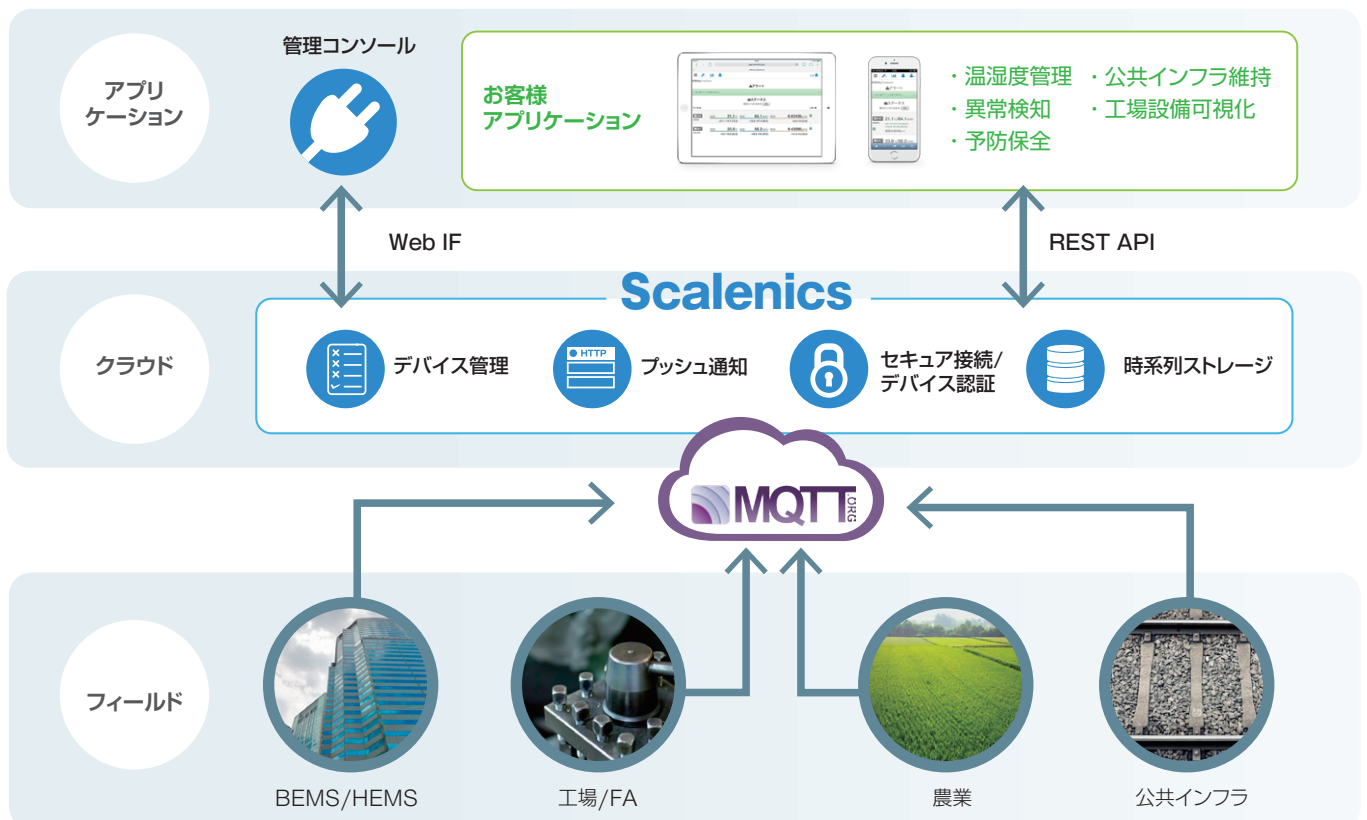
アプリケーション

管理コンソール

お客様アプリケーション

・温湿度管理
・異常検知
・予防保全
・公共インフラ維持
・工場設備可視化

Web IF

REST API

Scalenics

クラウド

デバイス管理

HTTP

プッシュ通知

セキュア接続/デバイス認証

時系列ストレージ

MQTT .ORG

フィールド

BEMS/HEMS

工場/FA

農業

公共インフラ